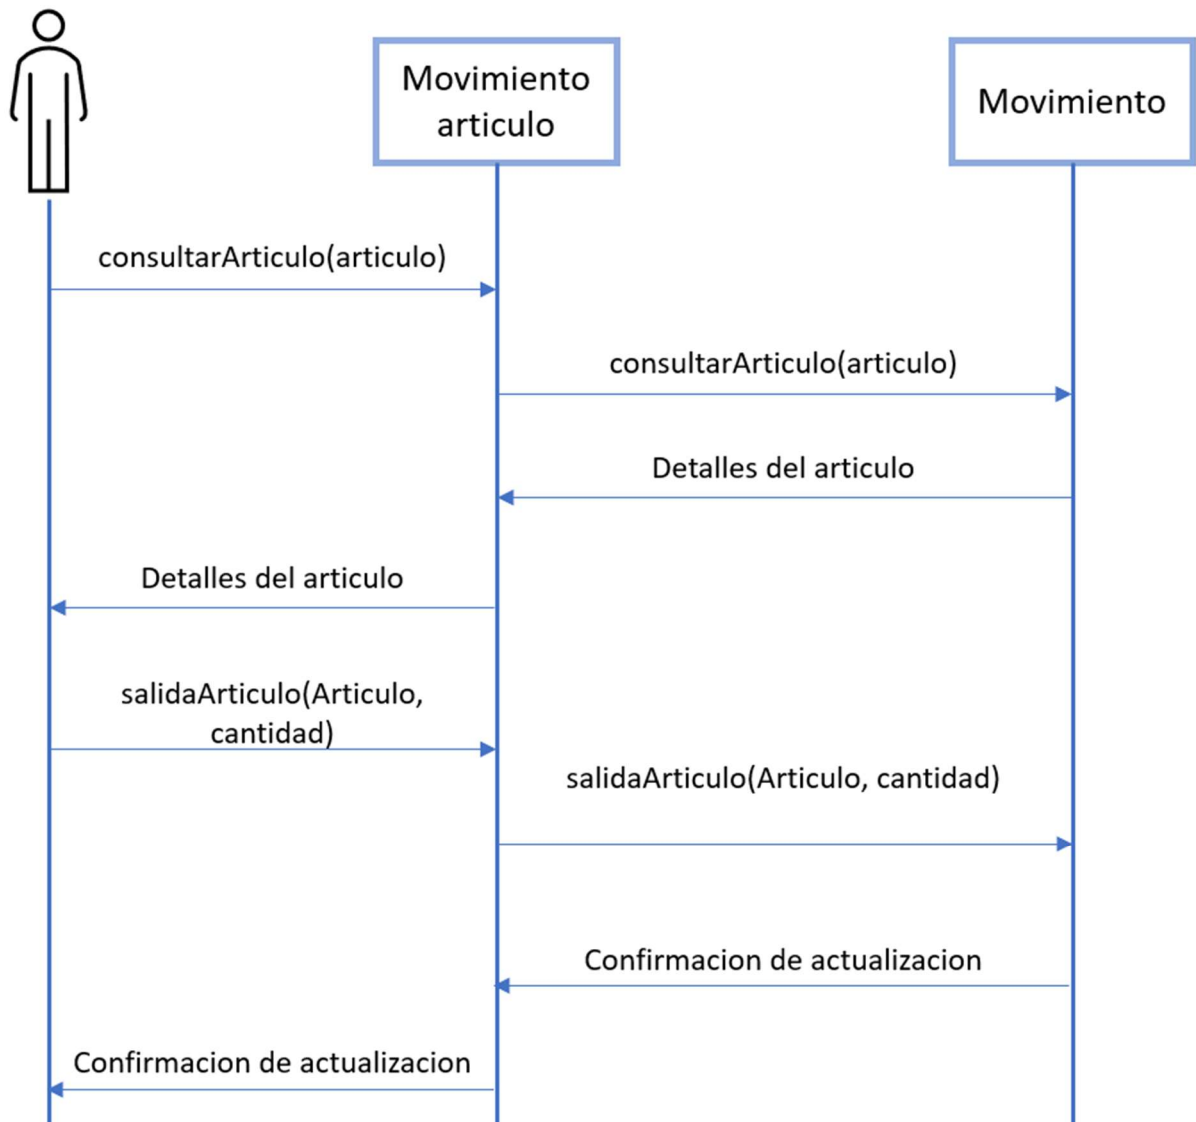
Movimiento articulo

Movimiento

consultarArticulo(articulo)

consultarArticulo(articulo)

Detalles del articulo

Detalles del articulo

salidaArticulo(Articulo, cantidad)

salidaArticulo(Articulo, cantidad)

Confirmacion de actualizacion

Confirmacion de actualizacion